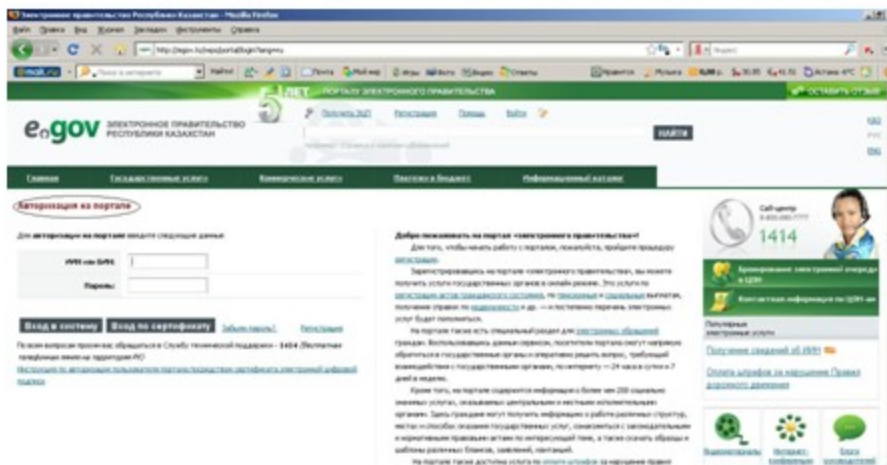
Электронное правительство Республики Казахстан - Mozilla Firefox

Файл Правка Вид Журнал Закладки Инструменты Справка

http://egov.kz/wps/portal/login?lang=ru

Mail.ru

5 ЛЕТ ПОРТАЛУ ЭЛЕКТРОННОГО ПРАВИТЕЛЬСТВА

ОСТАВИТЬ ОТЗЫВ

eGOV ЭЛЕКТРОННОЕ ПРАВИТЕЛЬСТВО РЕСПУБЛИКИ КАЗАХСТАН

Получить ЭЦП Регистрация Помощь Войти

НАЙТИ

ҚАЗ РУС ENG

Главная Государственные услуги Коммерческие услуги Платежи в бюджет Информационный каталог

Авторизация на портале

Для авторизации на портале введите следующие данные:

ИИН или БИН:

Пароль:

Вход в систему Вход по сертификату Забыли пароль? Регистрация

По всем вопросам просим вас обращаться в Службу технической поддержки - 1414 (бесплатные телефонные звонки на территории РК)

Инструкция по авторизации пользователя портала посредством сертификата электронной цифровой подписи

Добро пожаловать на портал «электронного правительства»!

Для того, чтобы начать работу с порталом, пожалуйста, пройдите процедуру регистрации.

Зарегистрировавшись на портале «электронного правительства», вы можете получить услуги государственных органов в онлайн режиме. Это услуги по регистрации актов гражданского состояния, по пенсионным и социальным выплатам, получение справок по недвижимости и др. — и постоянно перечень электронных услуг будет пополняться.

На портале также есть специальный раздел для электронных обращений граждан. Воспользовавшись данным сервисом, посетители портала могут напрямую обратиться в государственные органы и оперативно решить вопрос, требующий взаимодействия с государственным органом, по интернету — 24 часа в сутки и 7 дней в неделю.

Кроме того, на портале содержится информация о более чем 200 социально значимых услугах, оказываемых центральными и местными исполнительными органами. Здесь граждане могут получить информацию о работе различных структур, местах и способах оказания государственных услуг, ознакомиться с законодательными и нормативными правовыми актами по интересующей теме, а также скачать образцы и шаблоны различных бланков, заявлений, квитанций.

На портале также доступна услуга по оплате штрафов за нарушение правил

Call-центр 8-800-080-7777

1414

Бронирование электронной очереди в ЦОН

Контактная информация по ЦОН-ам

Популярные электронные услуги

Получение сведений об ИИН

Оплата штрафов за нарушение Правил дорожного движения

Видеоконсультанты Интернет-конференции Блоги руководителей